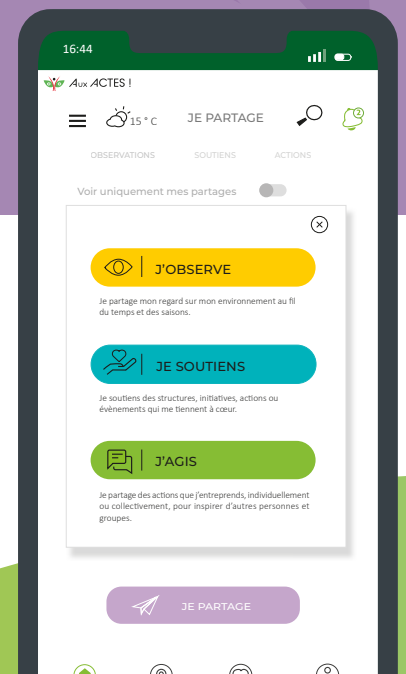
16:44

Aux ACTES !

15 ° C JE PARTAGE 2

OBSERVATIONS SOUTIENS ACTIONS

Voir uniquement mes partages

J'OBSERVE

Je partage mon regard sur mon environnement au fil du temps et des saisons.

JE SOUTIENS

Je soutiens des structures, initiatives, actions ou évènements qui me tiennent à cœur.

J'AGIS

Je partage des actions que j'entreprends, individuellement ou collectivement, pour inspirer d'autres personnes et groupes.

JE PARTAGE